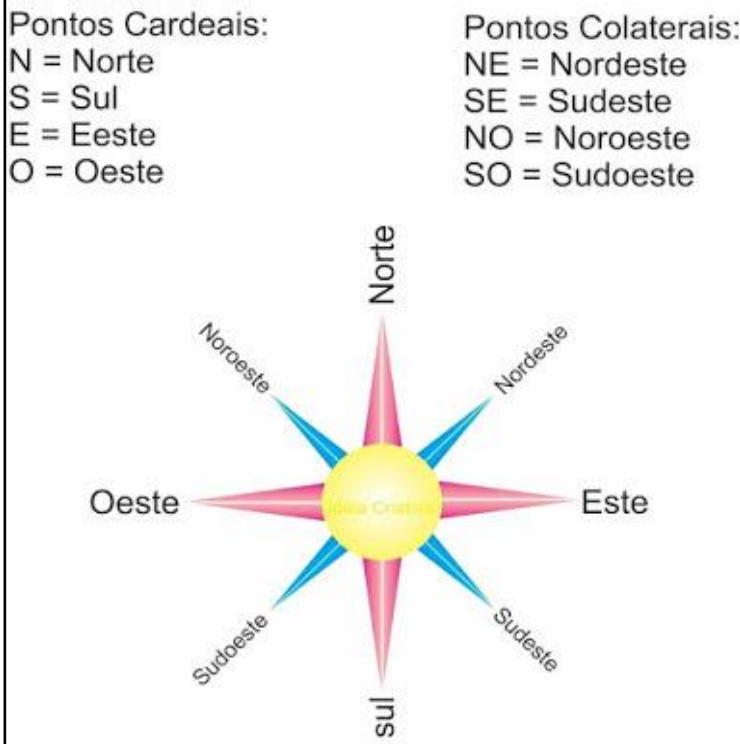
Pontos Cardeais:
N = Norte
S = Sul
E = Eeste
O = Oeste

Pontos Colaterais:
NE = Nordeste
SE = Sudeste
NO = Noroeste
SO = Sudoeste

Norte
Noroeste
Nordeste
Oeste
Idéia Criativa
Este
Sudoeste
Sudeste
sul